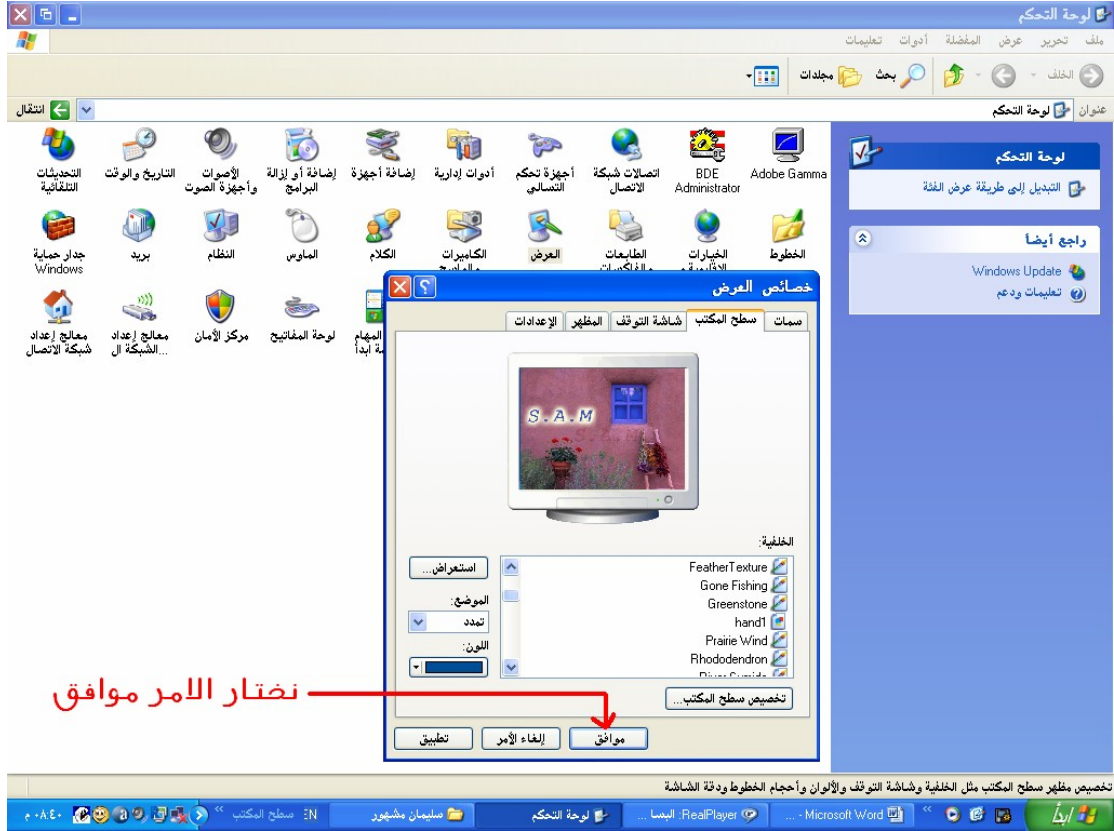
لوحة التحكم
ملف تحرير عرض المفضلة أدوات تعليمات
الخلف بحث مجلدات
عنوان لوحة التحكم
انتقال

لوحة التحكم
التبديل إلى طريقة عرض الفئة

راجع أيضاً
Windows Update
تعليمات ودعم

Adobe Gamma
BDE Administrator
اتصالات شبكة الاتصال
أجهزة تحكم التسالي
أدوات إدارية
إضافة أجهزة
إضافة أو إزالة البرامج
الأصوات وأجهزة الصوت
التاريخ والوقت
التحديثات التلقائية

الخطوط
الخيارات الإقليمية
الطابعات والفاكسات
العرض
الكاميرات والماسح
الكلام
الماوس
النظام
بريد
جدار حماية Windows

المهام
لوحة المفاتيح
مركز الأمان
معالج إعداد الشبكة ال...
معالج إعداد شبكة الاتصال

خصائص العرض
سمات
سطح المكتب
شاشة التوقف
المظهر
الإعدادات

S.A.M

الخلفية:
FeatherTexture
Gone Fishing
Greenstone
hand1
Prairie Wind
Rhododendron
River Sumida

استعراض...
الموضع:
تمدد
اللون:

تخصيص سطح المكتب...

نختار الامر موافق

موافق
إلغاء الأمر
تطبيق

تخصيص مظهر سطح المكتب مثل الخلفية وشاشة التوقف والألوان وأحجام الخطوط ودقة الشاشة

ابدأ
Microsoft Word - ...
RealPlayer: البسا...
لوحة التحكم
سليمان مشهور
سطح المكتب
EN
٠٨:٤٠ م